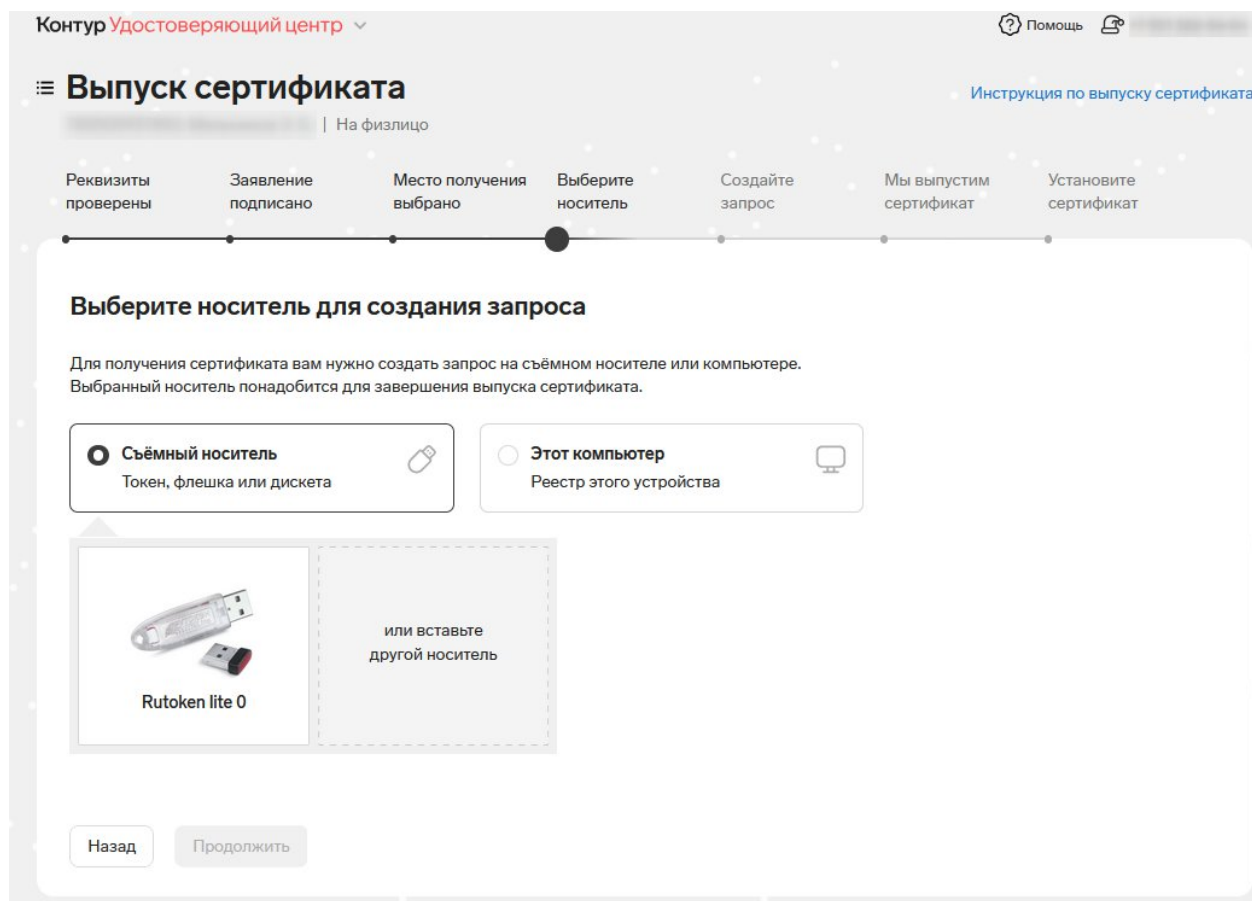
Контур Удостоверяющий центр

Помощь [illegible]

Выпуск сертификата

Инструкция по выпуску сертификата

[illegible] | На физлицо

Реквизиты проверены

Заявление подписано

Место получения выбрано

Выберите носитель

Создайте запрос

Мы выпустим сертификат

Установите сертификат

Выберите носитель для создания запроса

Для получения сертификата вам нужно создать запрос на съёмном носителе или компьютере. Выбранный носитель понадобится для завершения выпуска сертификата.

Съёмный носитель
Токен, флешка или дискета

Этот компьютер
Реестр этого устройства

Rutoken lite 0

или вставьте другой носитель

Назад

Продолжить